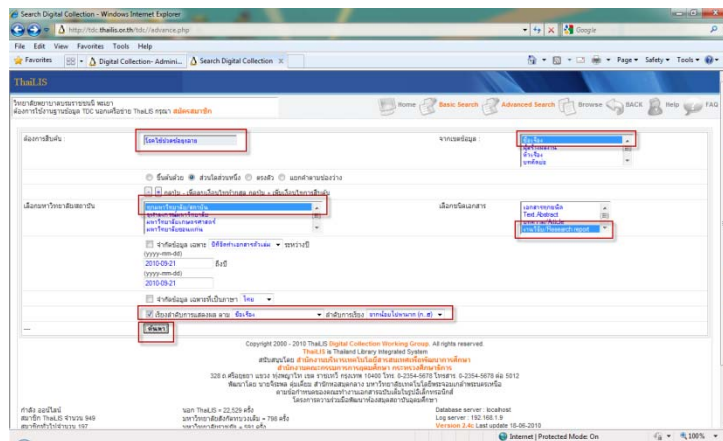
Search Digital Collection - Windows Internet Explorer

http://tdc.thailis.or.th/tdc/advance.php

Google

File Edit View Favorites Tools Help

Favorites | Digital Collection- Admini... | Search Digital Collection

Page ▾ Safety ▾ Tools ▾

ThaiLIS

วิทยาลัยพยาบาลบรมราชชนนี พะเยา
ต้องการใช้งานฐานข้อมูล TDC นอกเครือข่าย ThaiLIS กรุณา สมัครสมาชิก

Home | Basic Search | Advanced Search | Browse | BACK | Help | FAQ

คำที่ต้องการสืบค้น : โรคไข้ปวดข้อยุงลาย

จากเขตข้อมูล : ชื่อเรื่อง / ชื่อผู้แต่ง / หัวเรื่อง / บทคัดย่อ

ขึ้นต้นด้วย ● ส่วนใดส่วนหนึ่ง ตรงตัว แยกคำตามช่องว่าง

+ - กดปุ่ม + เพื่อเพิ่มเงื่อนไขการค้น กดปุ่ม - เพื่อลดเงื่อนไขการค้น

เลือกมหาวิทยาลัย/สถาบัน : ทุกมหาวิทยาลัย/สถาบัน / จุฬาลงกรณ์มหาวิทยาลัย / มหาวิทยาลัยเกษตรศาสตร์ / มหาวิทยาลัยขอนแก่น

เลือกชนิดเอกสาร : เอกสารฉบับเต็ม / Text Abstract / Journal Article / งานวิจัย/Research report

จำกัดข้อมูล เฉพาะ ปีที่จัดทำเอกสารตั้งแต่ ▾ ระหว่างปี
(yyyy-mm-dd)
2010-09-21 ถึงปี
(yyyy-mm-dd)
2010-09-21

จำกัดข้อมูล เฉพาะที่เป็นภาษา ไทย

เรียงลำดับการแสดงผล ตาม ชื่อเรื่อง ▾ ลำดับการเรียง : จากน้อยไปหามาก (ก-ฮ) ▾

ค้นหา

Copyright 2000 - 2010 ThaiLIS Digital Collection Working Group. All rights reserved.
ThaiLIS is Thailand Library Integrated System
สนับสนุนโดย สำนักงานบริหารเทคโนโลยีสารสนเทศเพื่อพัฒนาการศึกษา
สำนักงานคณะกรรมการการอุดมศึกษา กระทรวงศึกษาธิการ
328 ถ.ศรีอยุธยา แขวง ทุ่งพญาไท เขต ราชเทวี กรุงเทพ 10400 โทร. 0-2354-5678 โทรสาร. 0-2354-5678 ต่อ 5012
พัฒนาโดย นายจีรพล คุ้มเดือ สำนักหอสมุดกลาง มหาวิทยาลัยเทคโนโลยีพระจอมเกล้าพระนครเหนือ
ตามข้อกำหนดของคณะทำงานเอกสารฉบับเต็มในรูปแบบอิเล็กทรอนิกส์
โครงการความร่วมมือพัฒนาห้องสมุดสถาบันอุดมศึกษา

กำลัง ออนไลน์
สมาชิก ThaiLIS จำนวน 949
สมาชิกทั่วไปจำนวน 197

นอก ThaiLIS = 22,529 ครั้ง
มหาวิทยาลัยที่เข้าร่วมโครงการ = 798 ครั้ง
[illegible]

Database server : localhost
Log server : 192.168.1.9
Version 2.4c Last update 18-06-2010

Internet | Protected Mode: On

100%